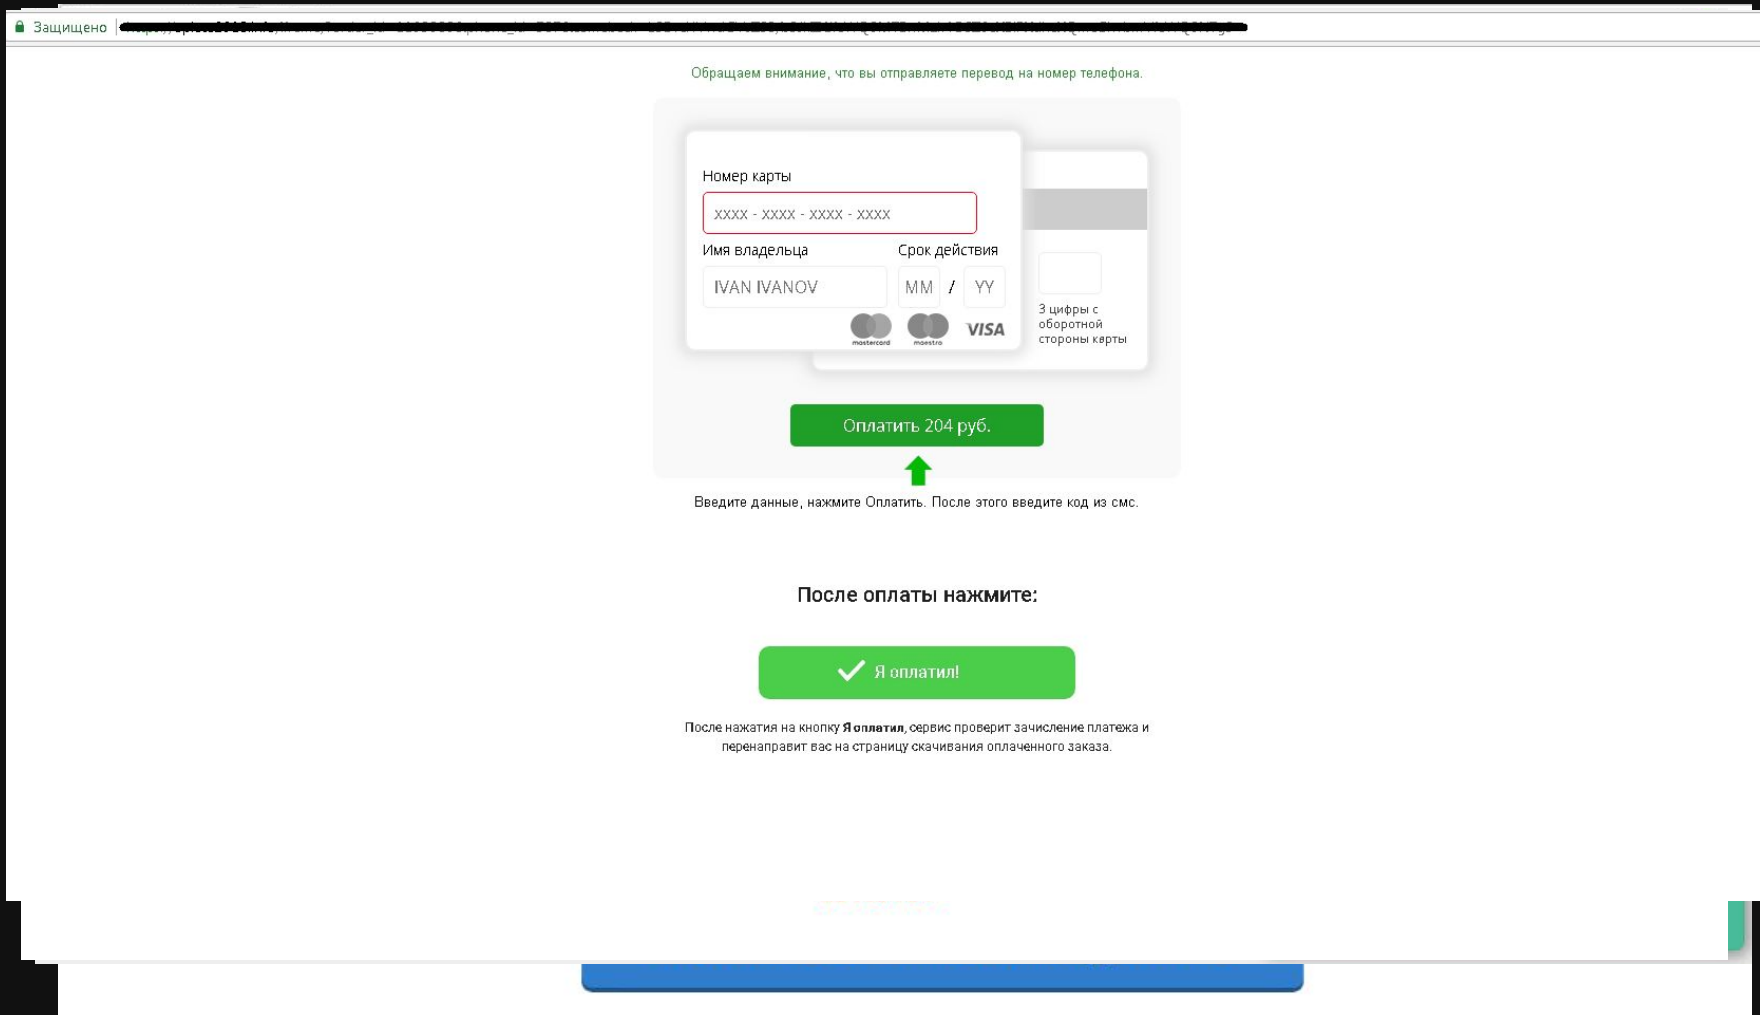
Защищено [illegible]

Обращаем внимание, что вы отправляете перевод на номер телефона.

Номер карты

XXXX - XXXX - XXXX - XXXX

Имя владельца

IVAN IVANOV

Срок действия

MM / YY

mastercard maestro VISA

3 цифры с оборотной стороны карты

Оплатить 204 руб.

Введите данные, нажмите Оплатить. После этого введите код из смс.

После оплаты нажмите:

Я оплатил!

После нажатия на кнопку **Я оплатил**, сервис проверит зачисление платежа и перенаправит вас на страницу скачивания оплаченного заказа.